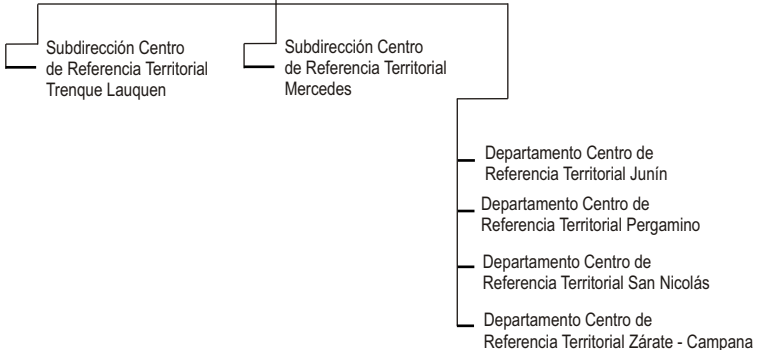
Subdirección Centro de Referencia Territorial Trenque Lauquen

Subdirección Centro de Referencia Territorial Mercedes

Departamento Centro de Referencia Territorial Junín

Departamento Centro de Referencia Territorial Pergamino

Departamento Centro de Referencia Territorial San Nicolás

Departamento Centro de Referencia Territorial Zárate - Campana